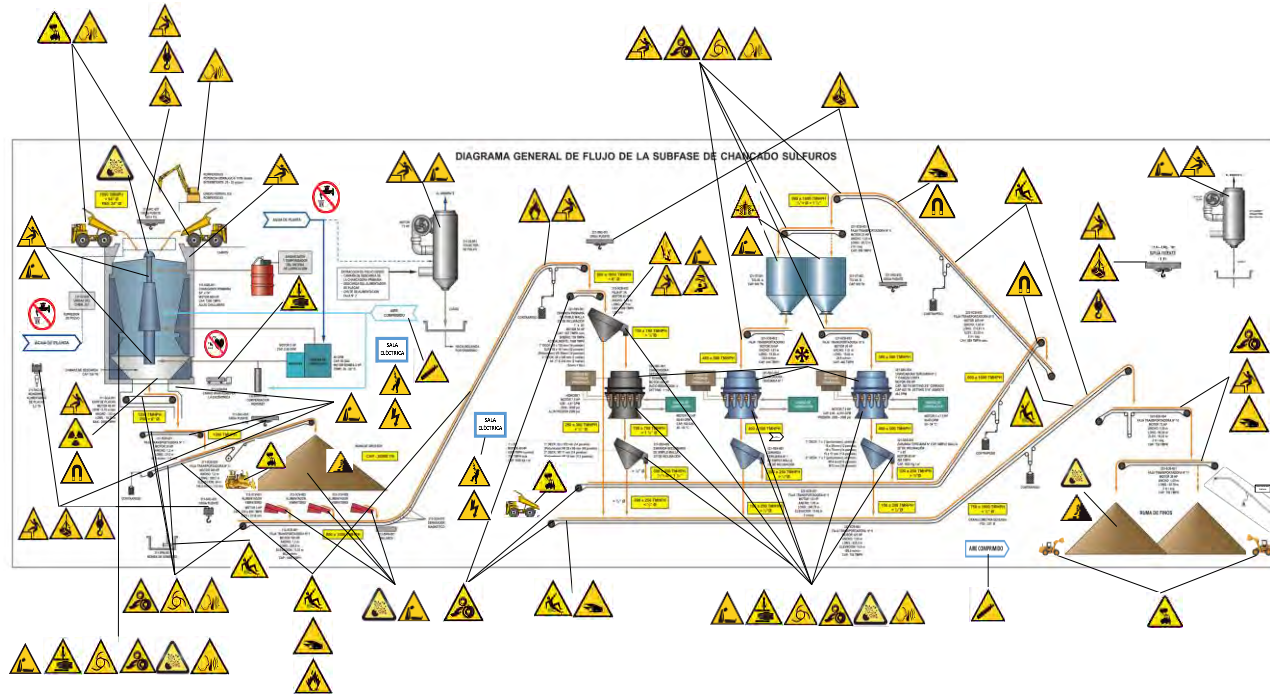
DIAGRAMA GENERAL DE FLUJO DE LA SUBFASE DE CHANCADO SULFUROS

AGUA DE PLANTA

AGUA DE PLANTA

SALA ELECTRICA

SALA ELECTRICA

AIRE COMPRIMIDO

AIRE COMPRIMIDO

ACOPIO INTERMEDIO

RUMA DE FINOS

AGUA FRESCA